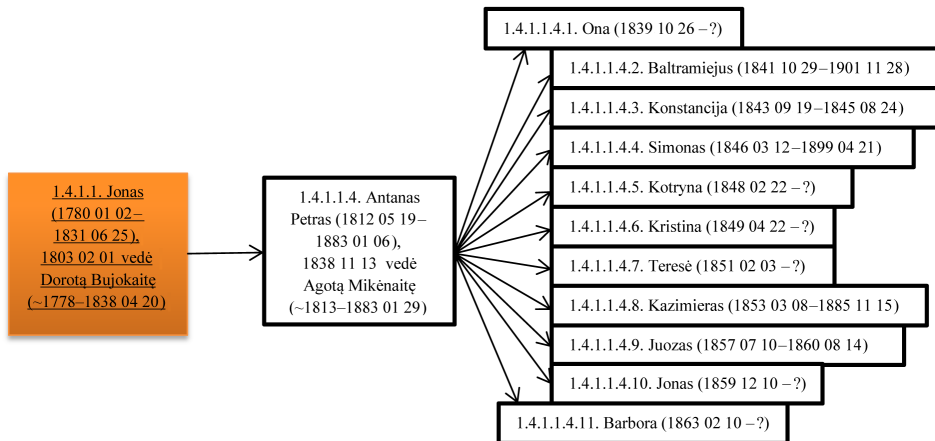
1.4.1.1. Jonas (1780 01 02–1831 06 25), 1803 02 01 vedė Dorotą Bujokaitę (~1778–1838 04 20)

1.4.1.1.4. Antanas Petras (1812 05 19–1883 01 06), 1838 11 13 vedė Agotą Mikėnaitę (~1813–1883 01 29)

1.4.1.1.4.1. Ona (1839 10 26 – ?)

1.4.1.1.4.2. Baltramiejus (1841 10 29–1901 11 28)

1.4.1.1.4.3. Konstancija (1843 09 19–1845 08 24)

1.4.1.1.4.4. Simonas (1846 03 12–1899 04 21)

1.4.1.1.4.5. Kotryna (1848 02 22 – ?)

1.4.1.1.4.6. Kristina (1849 04 22 – ?)

1.4.1.1.4.7. Teresė (1851 02 03 – ?)

1.4.1.1.4.8. Kazimieras (1853 03 08–1885 11 15)

1.4.1.1.4.9. Juozas (1857 07 10–1860 08 14)

1.4.1.1.4.10. Jonas (1859 12 10 – ?)

1.4.1.1.4.11. Barbora (1863 02 10 – ?)